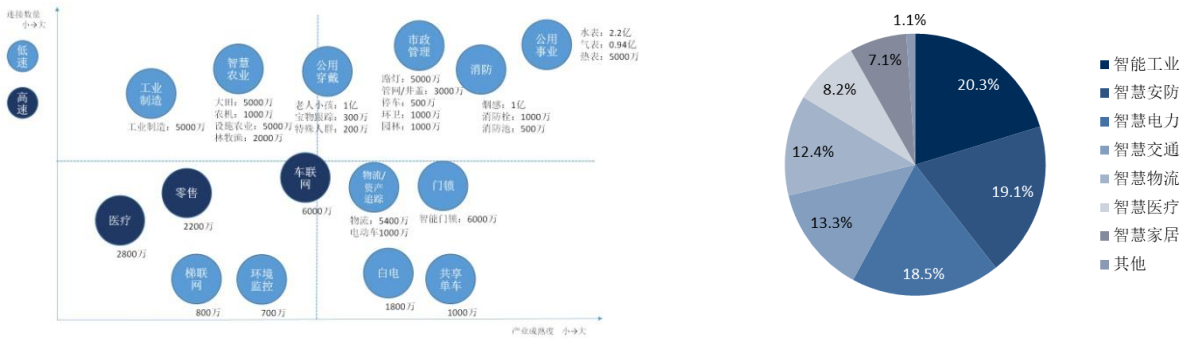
连接数量 小→大

低速

高速

工业制造
工业制造：5000万

智慧农业
大田：5000万
农机：1000万
设施农业：5000万
林牧渔：2000万

公用穿戴
老人小孩：1亿
宠物跟踪：300万
特殊人群：200万

市政管理
路灯：5000万
管网/井盖：3000万
停车：500万
环卫：1000万
园林：1000万

消防
烟感：1亿
消防栓：1000万
消防池：500万

公用事业
水表：2.2亿
气表：0.94亿
热表：5000万

医疗
2800万

零售
2200万

车联网
6000万

物流/资产追踪
物流：5400万
电动车1000万

门锁
智能门锁：6000万

梯联网
800万

环境监控
700万

白电
1800万

共享单车
1000万

产业成熟度 小→大

1.1%
7.1%
8.2%
12.4%
13.3%
18.5%
19.1%
20.3%

智能工业
智慧安防
智慧电力
智慧交通
智慧物流
智慧医疗
智慧家居
其他